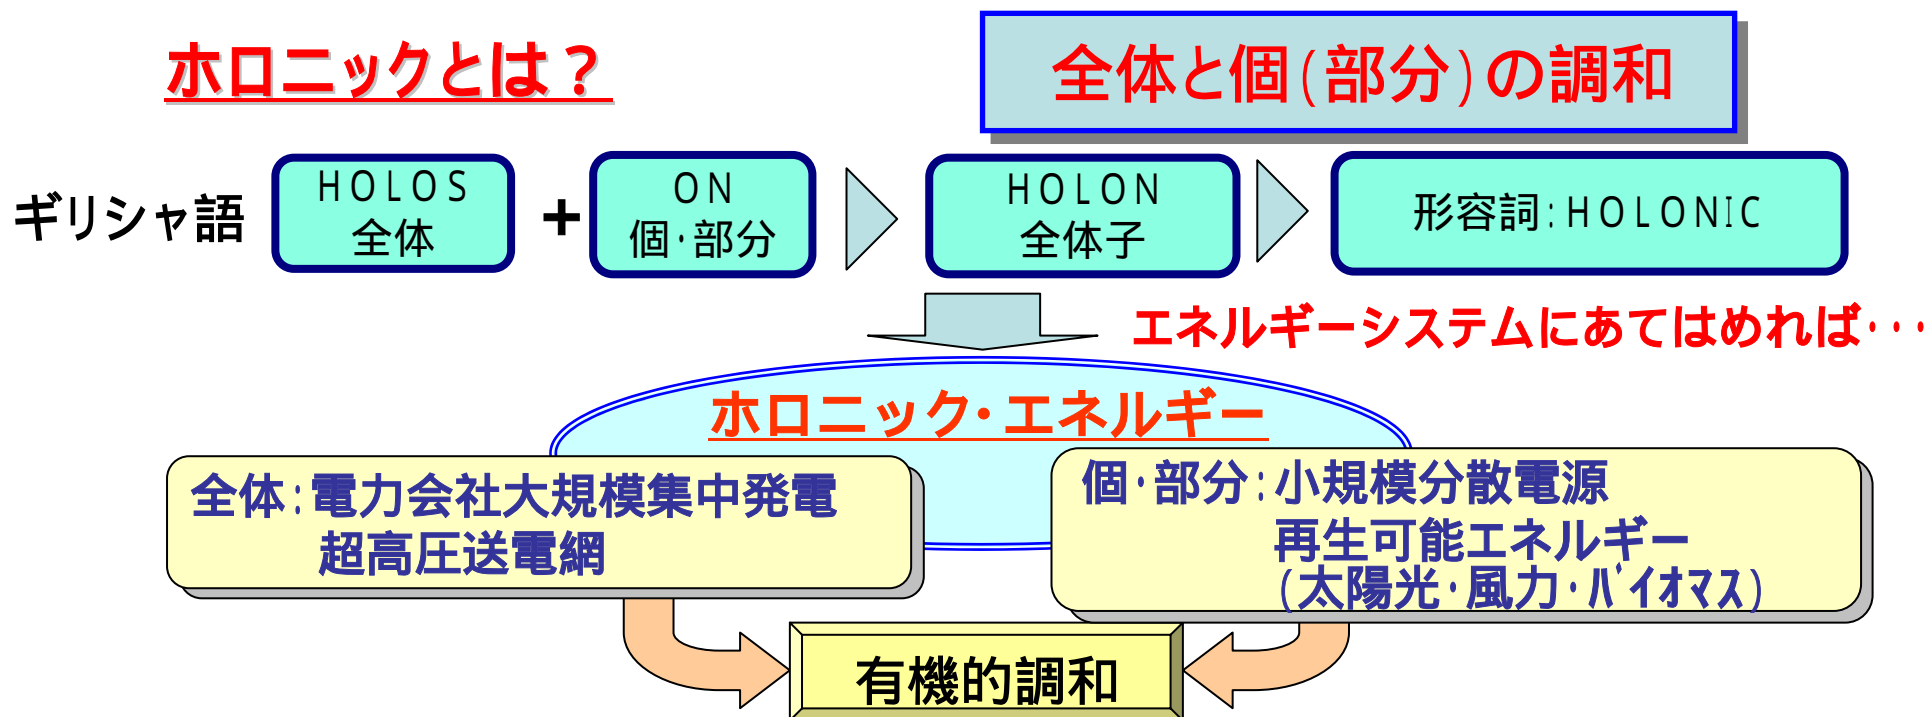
ホロニックとは？

全体と個（部分）の調和

ギリシャ語

HOLOS
全体

+

ON
個・部分

HOLON
全体子

形容詞：HOLONIC

エネルギーシステムにあてはめれば・・・

ホロニック・エネルギー

全体：電力会社大規模集中発電
超高圧送電網

個・部分：小規模分散電源
再生可能エネルギー
（太陽光・風力・バイオマス）

有機的調和